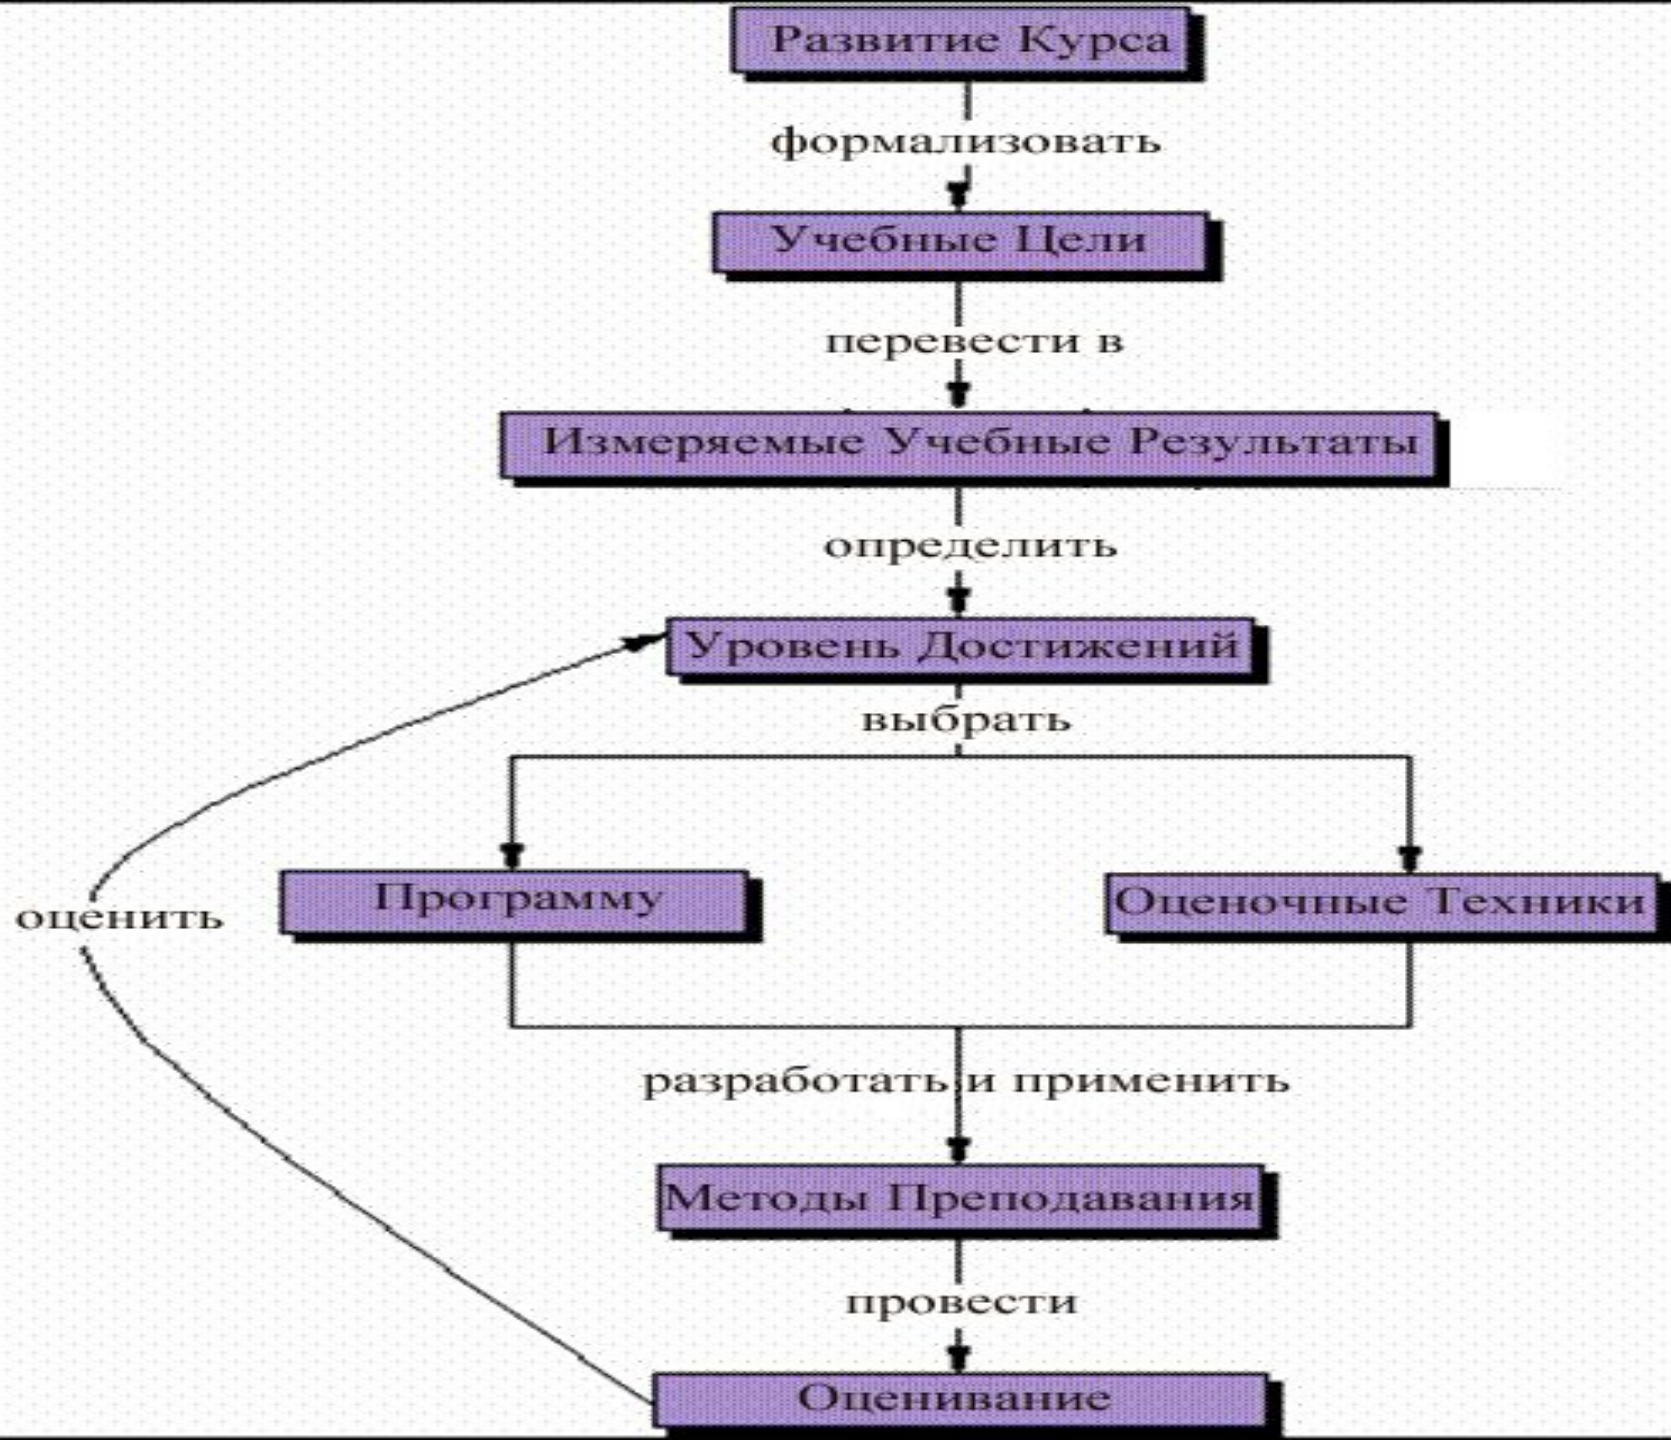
Развитие Курса

формализовать

Учебные Цели

перевести в

Измеряемые Учебные Результаты

определить

Уровень Достижений

выбрать

Программу

Оценочные Техники

оценить

разработать и применить

Методы Преподавания

провести

Оценивание